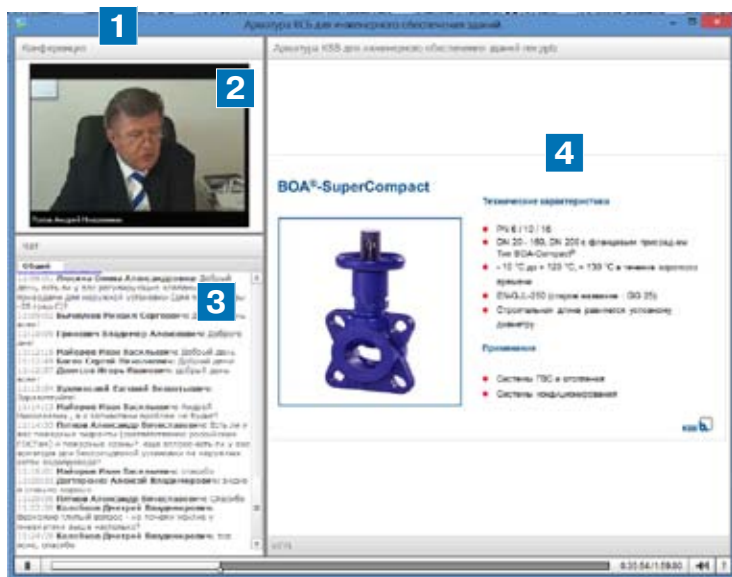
1

Арматура KSB для инженерного обеспечения зданий

Конференция

2

Попов Андрей Николаевич

Чат

Общий

3

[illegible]

Арматура KSB для инженерного обеспечения зданий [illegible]

4

BOA®-SuperCompact

Технические характеристики

PN 6 / 10 / 16

DN 20 - 160, DN 200 с фланцевым присоединением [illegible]

- 10 °C до + 120 °C, + 130 °C в течение короткого времени

EN-GJL-250 (старое название : GG 25)

Строительная длина равняется условному диаметру

Применение

Системы ГВС и отопления

Системы кондиционирования

KSB

0:35:54 / 1:09:00